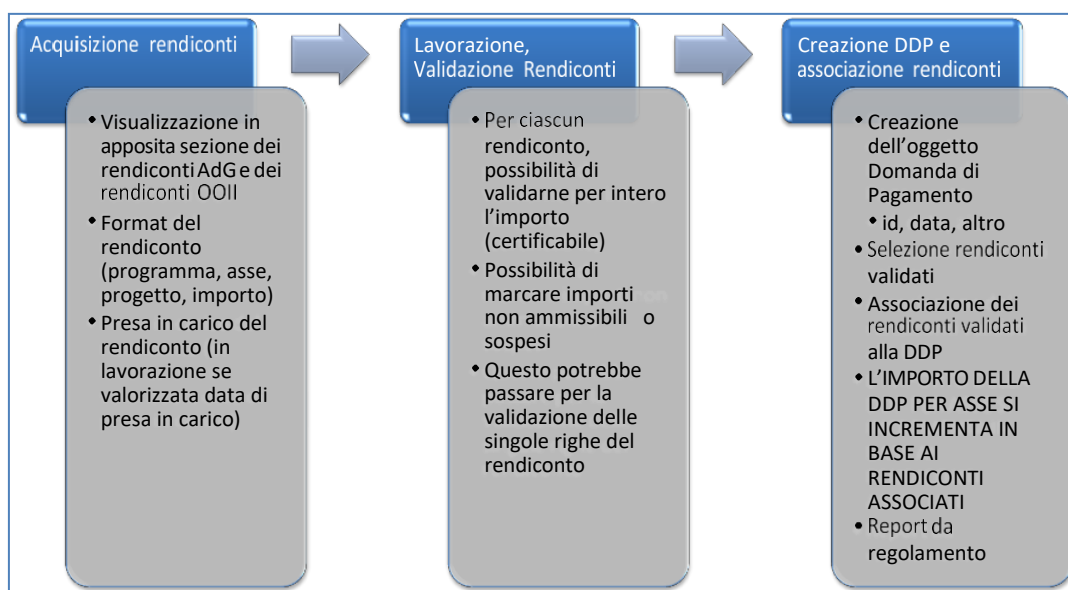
Acquisizione rendiconti

• Visualizzazione in apposita sezione dei rendiconti AdG e dei rendiconti OOII
• Format del rendiconto (programma, asse, progetto, importo)
• Presa in carico del rendiconto (in lavorazione se valorizzata data di presa in carico)

Lavorazione, Validazione Rendiconti

• Per ciascun rendiconto, possibilità di validarne per intero l'importo (certificabile)
• Possibilità di marcare importi non ammissibili o sospesi
• Questo potrebbe passare per la validazione delle singole righe del rendiconto

Creazione DDP e associazione rendiconti

• Creazione dell'oggetto Domanda di Pagamento
• id, data, altro
• Selezione rendiconti validati
• Associazione dei rendiconti validati alla DDP
• L'IMPORTO DELLA DDP PER ASSE SI INCREMENTA IN BASE AI RENDICONTI ASSOCIATI
• Report da regolamento